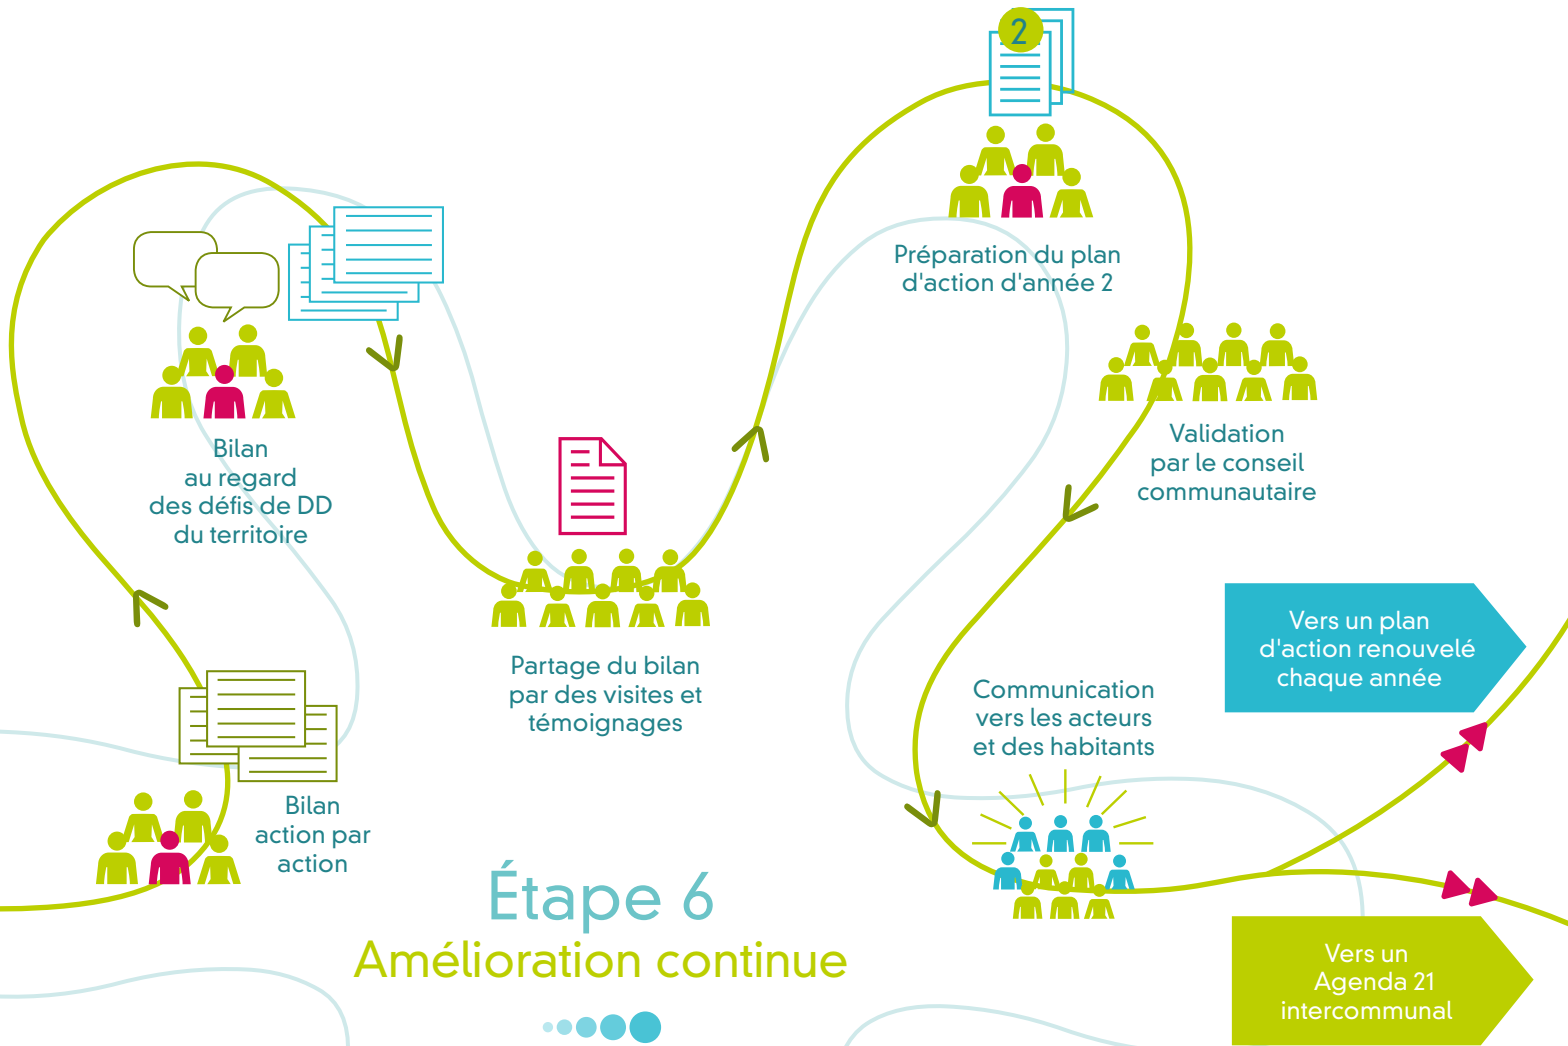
2

Préparation du plan d'action d'année 2

Bilan au regard des défis de DD du territoire

Partage du bilan par des visites et témoignages

Validation par le conseil communautaire

Vers un plan d'action renouvelé chaque année

Communication vers les acteurs et des habitants

Bilan action par action

Étape 6
Amélioration continue

Vers un Agenda 21 intercommunal